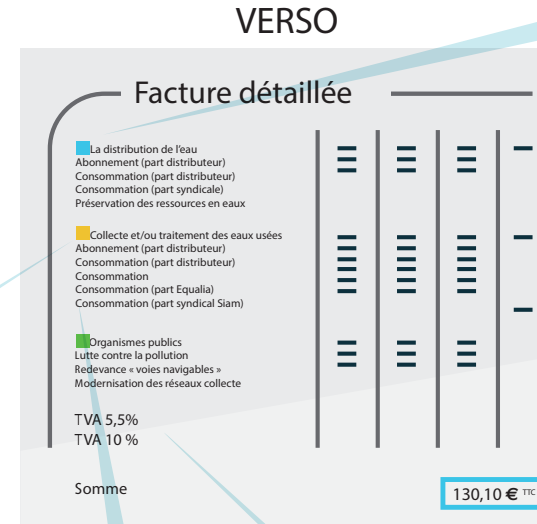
VERSO

Facture détaillée

La distribution de l'eau
Abonnement (part distributeur)
Consommation (part distributeur)
Consommation (part syndicale)
Préservation des ressources en eaux

Collecte et/ou traitement des eaux usées
Abonnement (part distributeur)
Consommation (part distributeur)
Consommation
Consommation (part Equalia)
Consommation (part syndical Siam)

Organismes publics
Lutte contre la pollution
Redevance « voies navigables »
Modernisation des réseaux collecte

TVA 5,5%
TVA 10 %

Somme

130,10 € TTC